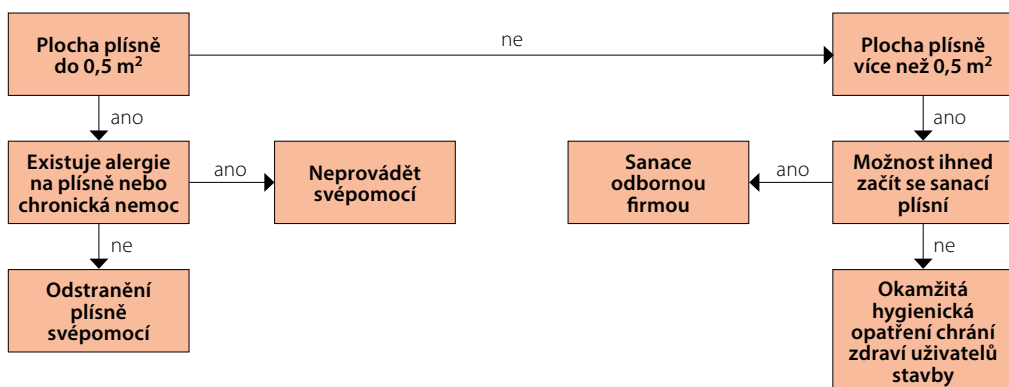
Plocha plísně do 0,5 m$^2$

ne

Plocha plísně více než 0,5 m$^2$

ano

ano

Existuje alergie na plísně nebo chronická nemoc

ano

Neprovádět svépomocí

Sanace odbornou firmou

ano

Možnost ihned začít se sanací plísní

ne

ne

Odstranění plísně svépomocí

Okamžitá hygienická opatření chrání zdraví uživatelů stavby